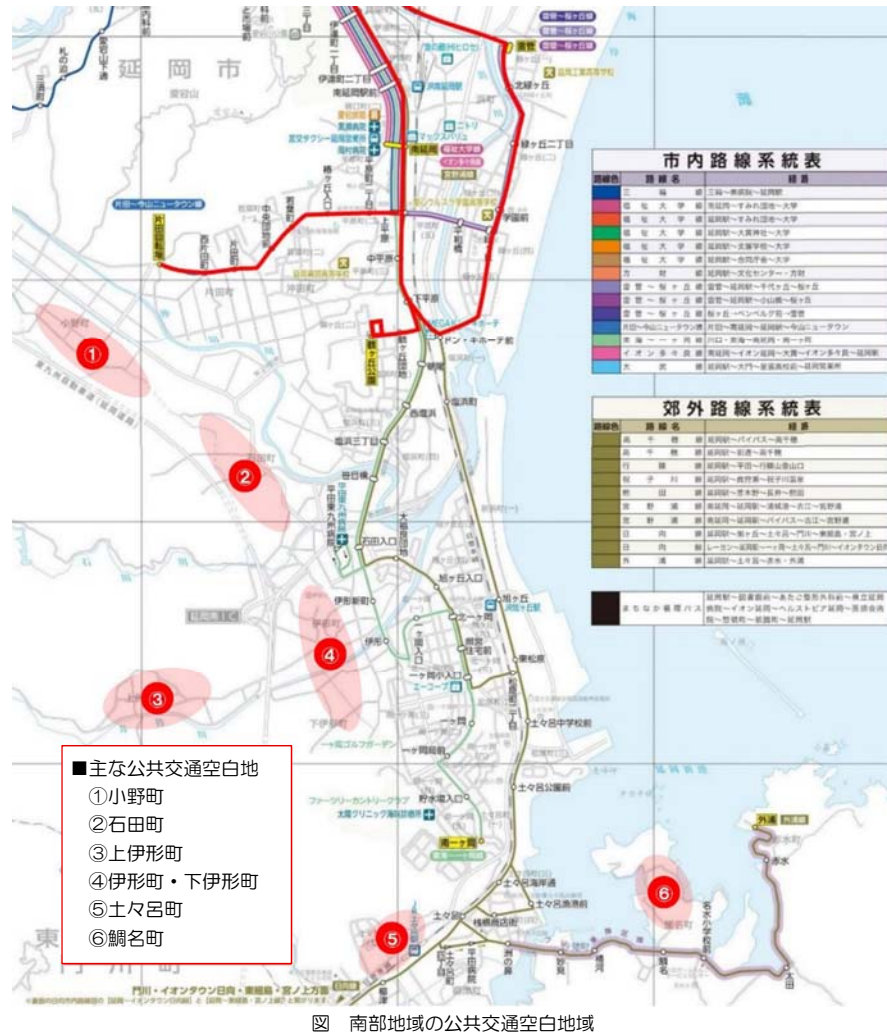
延岡市

市内路線系統表

| 路線色 | 路線名 | 経路 |
|---|---|---|
| | 三輪線 | 三輪~県病院~延岡駅 |
| | 福祉大学線 | 恒富駅~すみれ団地~大学 |
| | 福祉大学線 | 延岡駅~すみれ団地~大学 |
| | 福祉大学線 | 延岡駅~大貫神社~大学 |
| | 福祉大学線 | 延岡駅~太陽学校~大学 |
| | 福祉大学線 | 延岡駅~市民体育館~大学 |
| | 方財線 | 延岡駅~文化センター~方財 |
| | 愛宕~桜ヶ丘線 | 愛宕~延岡駅~千代ヶ丘~桜ヶ丘 |
| | 愛宕~桜ヶ丘線 | 愛宕~延岡駅~小山鶴~桜ヶ丘 |
| | 愛宕~桜ヶ丘線 | 桜ヶ丘~ベンベルグ前~愛宕 |
| | 片田~今山ニュータウン線 | 片田~南延岡~延岡駅~今山ニュータウン |
| | 東海~一ヶ岡線 | 川口~東海~南延岡~一ヶ岡 |
| | イオン多々良線 | 南延岡~イオン延岡~大貫~イオン多々良~延岡駅 |
| | 大武線 | 延岡駅~大門~愛宕高校前~延岡営業所 |

郊外路線系統表

| 路線色 | 路線名 | 経路 |
|---|---|---|
| | 高千穂線 | 延岡駅~バイパス~高千穂 |
| | 高千穂線 | 延岡駅~岩戸~高千穂 |
| | 行縢線 | 延岡駅~平田~行縢山登山口 |
| | 祝子川線 | 延岡駅~西階~祝子川温泉 |
| | 熊田線 | 延岡駅~恵木野~長井~熊田 |
| | 宮野浦線 | 延岡駅~延岡駅~浦城港~古江~宮野浦 |
| | 宮野浦線 | 南延岡~延岡駅~バイパス~古江~宮野浦 |
| | 日向線 | 延岡駅~桜ヶ丘~土々呂~門川~東郷高~宮ノ上 |
| | 日向線 | レーヨン~延岡駅~一ヶ岡~土々呂~門川~イオンタウン日向 |
| | 熊浦線 | 延岡駅~土々呂~赤水~熊浦 |

| | まちなか循環バス | 延岡駅~図書館前~あたご整形外科前~県立延岡病院~イオン延岡~ヘルストピア延岡~恵愛会前~延岡駅 |

■主な公共交通空白地
①小野町
②石田町
③上伊形町
④伊形町・下伊形町
⑤土々呂町
⑥鯛名町

延岡駅 南延岡 一ヶ岡 旭ヶ丘 土々呂 赤水 熊浦 鯛名 大田 門川町 平原 中平原 桜ヶ丘二丁目 伊達町二丁目 南延岡駅前 片田町 野地町 西階町 東海 西階町 恒富 旭ヶ丘 土々呂中学校前 土々呂漁港 門川・イオンタウン日向・東郷線・宮ノ上方面 延岡IC 東九州自動車道

図　南部地域の公共交通空白地域